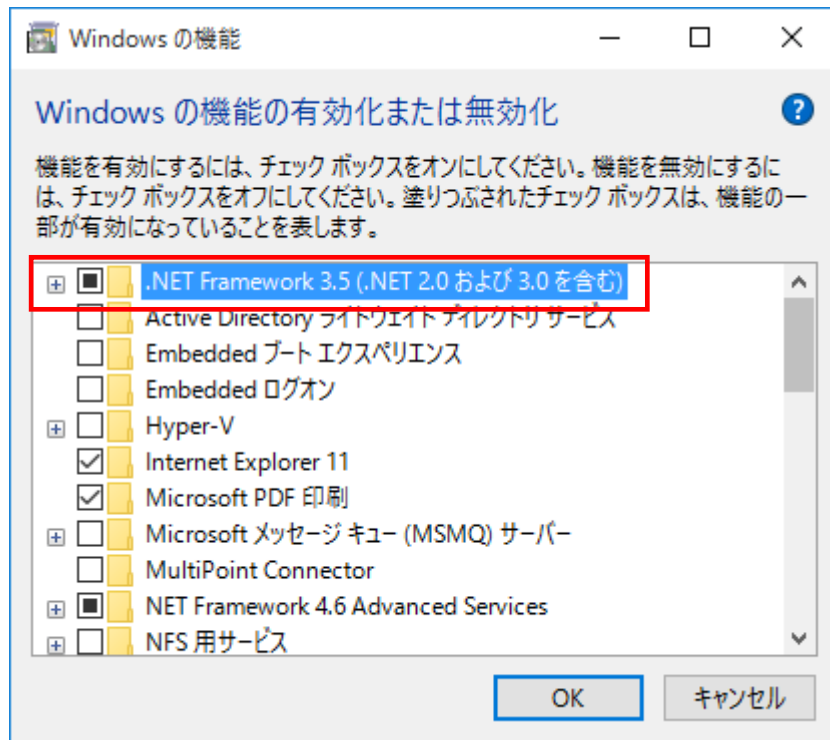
Windows の機能

Windows の機能の有効化または無効化

機能を有効にするには、チェック ボックスをオンにしてください。機能を無効にするには、チェック ボックスをオフにしてください。塗りつぶされたチェック ボックスは、機能の一部が有効になっていることを表します。

.NET Framework 3.5 (.NET 2.0 および 3.0 を含む)
Active Directory ライトウェイト ディレクトリ サービス
Embedded ブート エクスペリエンス
Embedded ログオン
Hyper-V
Internet Explorer 11
Microsoft PDF 印刷
Microsoft メッセージ キュー (MSMQ) サーバー
MultiPoint Connector
NET Framework 4.6 Advanced Services
NFS 用サービス

OK
キャンセル